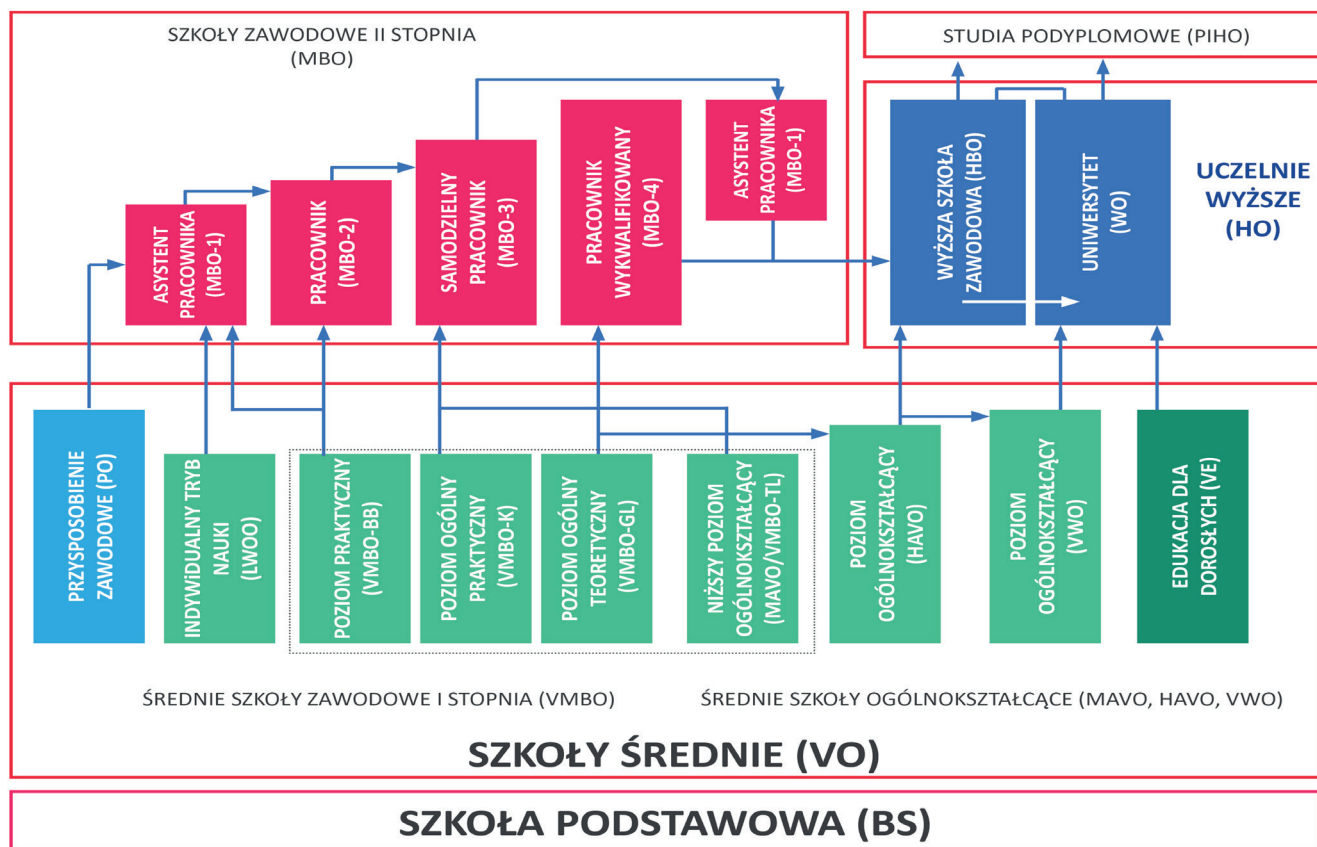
SZKOŁY ZAWODOWE II STOPNIA (MBO)

STUDIA PODYPLOMOWE (PIHO)

ASYSTENT PRACOWNIKA (MBO-1)

PRACOWNIK (MBO-2)

SAMODZIELNY PRACOWNIK (MBO-3)

PRACOWNIK WYKWALIFIKOWANY (MBO-4)

ASYSTENT PRACOWNIKA (MBO-1)

WYŻSZA SZKOŁA ZAWODOWA (HBO)

UNIWERSYTET (WO)

UCZELNIE WYŻSZE (HO)

PRZYSPOSOBIENIE ZAWODOWE (PO)

INDYWIDUALNY TRYB NAUKI (LWOO)

POZIOM PRAKTYCZNY (VMBO-BB)

POZIOM OGÓLNY PRAKTYCZNY (VMBO-K)

POZIOM OGÓLNY TEORETYCZNY (VMBO-GL)

NIŻSZY POZIOM OGÓLNOKSZTAŁCĄCY (MAVO/VMBO-TL)

POZIOM OGÓLNOKSZTAŁCĄCY (HAVO)

POZIOM OGÓLNOKSZTAŁCĄCY (VWO)

EDUKACJA DLA DOROSŁYCH (VE)

ŚREDNIE SZKOŁY ZAWODOWE I STOPNIA (VMBO)

ŚREDNIE SZKOŁY OGÓLNOKSZTAŁCĄCE (MAVO, HAVO, VWO)

SZKOŁY ŚREDNIE (VO)

SZKOŁA PODSTAWOWA (BS)